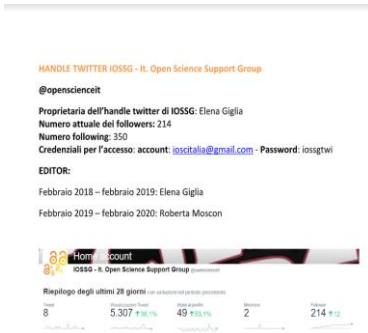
HANDLE TWITTER IOSSG - It. Open Science Support Group

@opensciencelt

Proprietaria dell'handle twitter di IOSSG: Elena Giglia
Numero attuale dei followers: 214
Numero following: 350
Credenziali per l'accesso: account: ioscitalia@gmail.com - Password: iossgtwi

EDITOR:

Febbraio 2018 – febbraio 2019: Elena Giglia

Febbraio 2019 – febbraio 2020: Roberta Moscon

Home account
IOSSG - It. Open Science Support Group @opensciencelt

Riepilogo degli ultimi 28 giorni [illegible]

| Tweet | Visualizzazioni Tweet | Visite al profilo | Menzioni | Follower |
|---|---|---|---|---|
| 8 | 5.307 ↑36,1% | 49 ↑53,1% | 2 | 214 ↑12 |